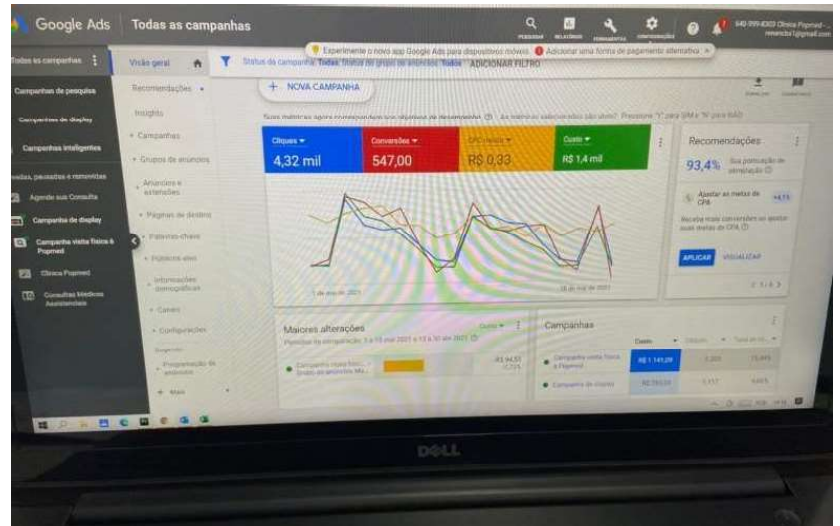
Google Ads | Todas as campanhas

PESQUISAR RELATÓRIOS FERRAMENTAS CONFIGURAÇÕES

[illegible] Clínica Popmed - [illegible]@gmail.com

Experimente o novo app Google Ads para dispositivos móveis | Adicionar uma forma de pagamento alternativa ×

Todas as campanhas

Campanhas de pesquisa

Campanhas de display

Campanhas inteligentes

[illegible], pausadas e removidas

Agende sua Consulta

Campanha de display

Campanha visita física à Popmed

Clínica Popmed

Consultas Medicas Assistenciais

Visão geral

Recomendações

Insights

Campanhas

Grupos de anúncios

Anúncios e extensões

Páginas de destino

Palavras-chave

Públicos-alvo

Informações demográficas

Canais

Configurações

Programação de anúncios

Mais

Status da campanha: Todas | Status do grupo de anúncios: Todos | ADICIONAR FILTRO

+ NOVA CAMPANHA

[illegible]

Cliques ▾
4,32 mil

Conversões ▾
547,00

CPC médio ▾
R$ 0,33

Custo ▾
R$ 1,4 mil

1 de mai de 2021

30 de mai de 2021

Recomendações

93,4% Sua pontuação de otimização

Ajustar as metas de CPA +4,1%

Receba mais conversões ao ajustar suas metas de CPA

APLICAR VISUALIZAR

Maiores alterações

Períodos de comparação: 1 a 15 mai 2021 x 15 a 30 abr 2021

Campanha visita física / Grupo de anúncios Mo...

-R$ 94,51

Campanhas

Custo

Campanha visita física à Popmed R$ 1.141,09

Campanha de display R$ 283,00